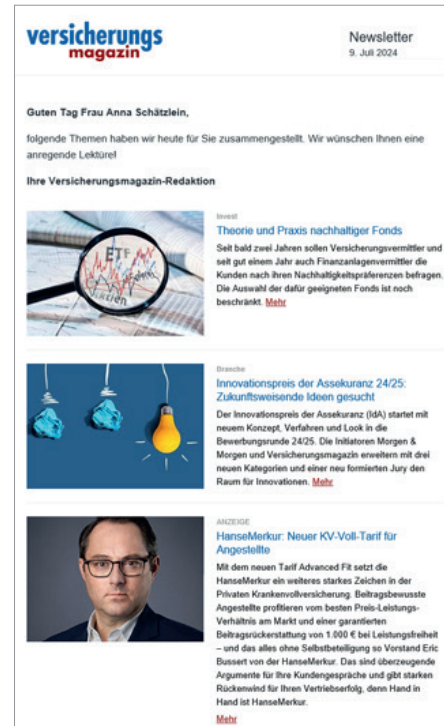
versicherungs
magazin

Newsletter
9. Juli 2024

Guten Tag Frau Anna Schätzlein,

folgende Themen haben wir heute für Sie zusammengestellt. Wir wünschen Ihnen eine anregende Lektüre!

Ihre Versicherungsmagazin-Redaktion

Invest
Theorie und Praxis nachhaltiger Fonds
Seit bald zwei Jahren sollen Versicherungsvermittler und seit gut einem Jahr auch Finanzanlagenvermittler die Kunden nach ihren Nachhaltigkeitspräferenzen befragen. Die Auswahl der dafür geeigneten Fonds ist noch beschränkt. Mehr

Branche
Innovationspreis der Assekuranz 24/25: Zukunftsweisende Ideen gesucht
Der Innovationspreis der Assekuranz (IdA) startet mit neuem Konzept, Verfahren und Look in die Bewerbungsrunde 24/25. Die Initiatoren Morgen & Morgen und Versicherungsmagazin erweitern mit drei neuen Kategorien und einer neu formierten Jury den Raum für Innovationen. Mehr

ANZEIGE
HanseMerkur: Neuer KV-Voll-Tarif für Angestellte
Mit dem neuen Tarif Advanced Fit setzt die HanseMerkur ein weiteres starkes Zeichen in der Privaten Krankenvollversicherung. Beitragsbewusste Angestellte profitieren vom besten Preis-Leistungs-Verhältnis am Markt und einer garantierten Beitragsrückerstattung von 1.000 € bei Leistungsfreiheit – und das alles ohne Selbstbeteiligung so Vorstand Eric Bussert von der HanseMerkur. Das sind überzeugende Argumente für Ihre Kundengespräche und gibt starken Rückenwind für Ihren Vertriebserfolg, denn Hand in Hand ist HanseMerkur.
Mehr